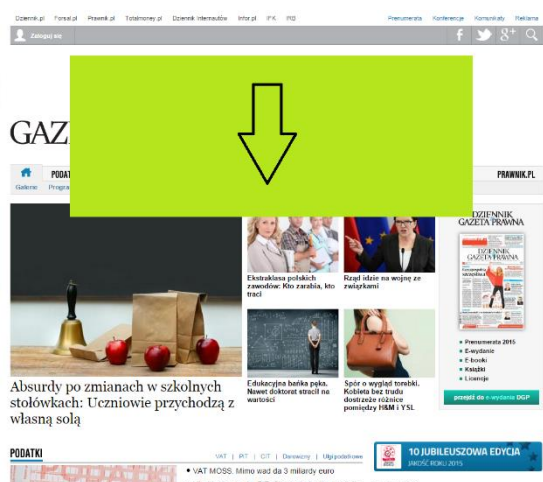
Dziennik.pl Forsal.pl Prawnik.pl Totalmoney.pl Dziennik Internautów Infor.pl IFK PB

Prenumerata Konferencje Komunikaty Reklama

Zaloguj się

GAZ

PODAT

PRAWNIK.PL

Galerie Progra

DZIENNIK GAZETA PRAWNA

Ekstraklasa polskich zawodów: Kto zarabia, kto traci

Rząd idzie na wojnę ze związkami

Absurdy po zmianach w szkolnych stołówkach: Uczniowie przychodzą z własną solą

Edukacyjna bańka pęka. Nawet doktorat stracił na wartości

Spór o wygląd torebki. Kobieta bez trudu dostrzeże różnice pomiędzy H&M i YSL

• Prenumerata 2015
• E-wydanie
• E-booki
• Książki
• Licencje

przejdź do e-wydania DGP

PODATKI

VAT | PIT | CIT | Doradcy | Ulgi podatkowe

• VAT MOSS. Mimo wad da 3 miliardy euro

10 JUBILEUSZOWA EDYCJA
JAKOŚĆ ROKU 2015